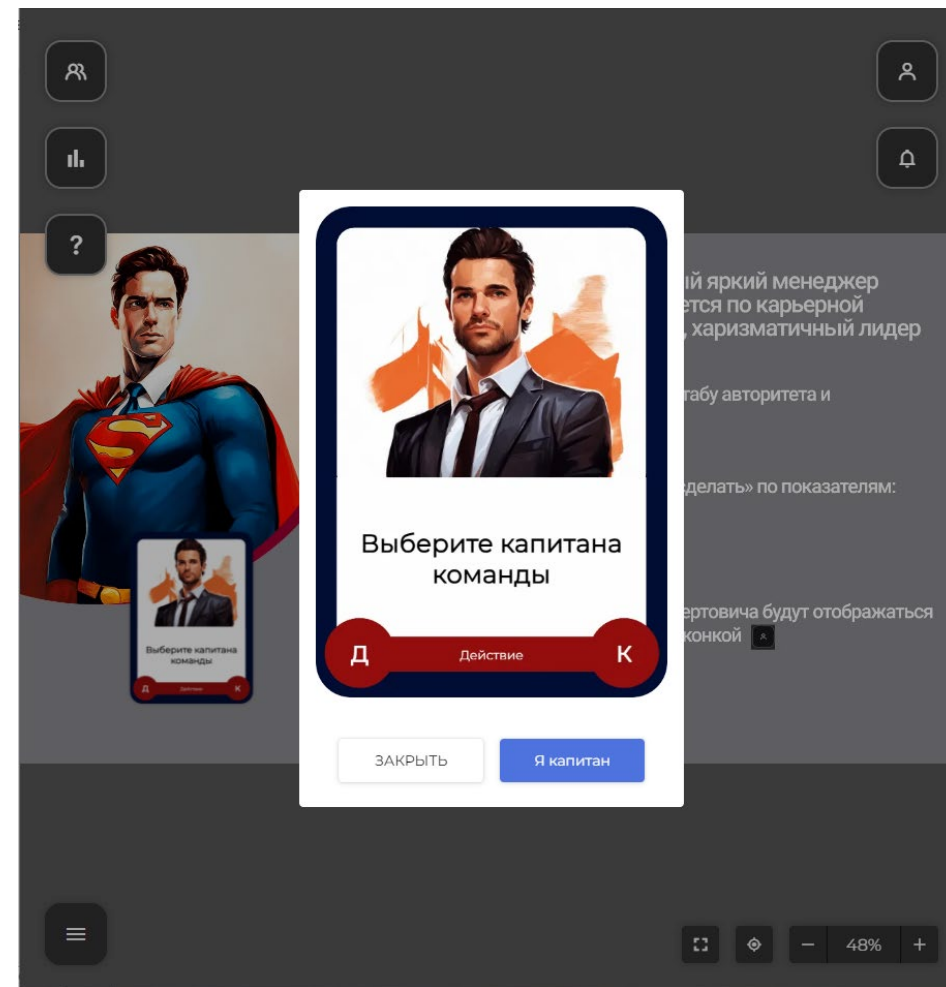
?

Выберите капитана команды

Д Действие К

ЗАКРЫТЬ

Я капитан

ий яркий менеджер
ется по карьерной
, харизматичный лидер

табу авторитета и

сделать» по показателям:

ертовича будут отображаться
конкой

Выберите капитана команды

Д Действие К

48%